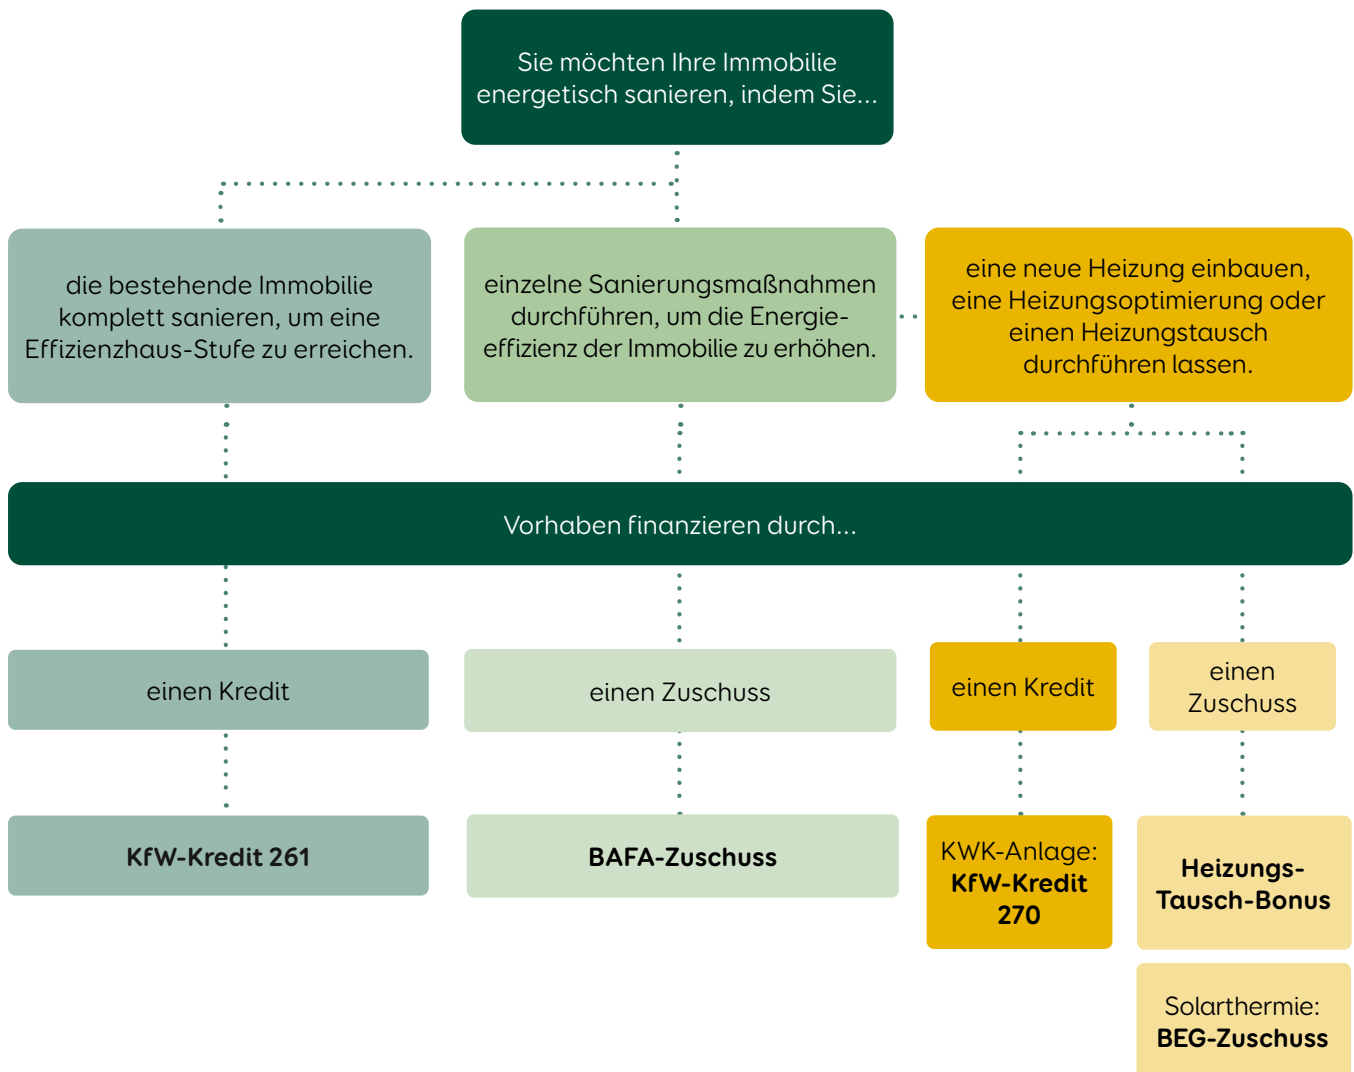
Sie möchten Ihre Immobilie energetisch sanieren, indem Sie...

die bestehende Immobilie komplett sanieren, um eine Effizienzhaus-Stufe zu erreichen.

einzelne Sanierungsmaßnahmen durchführen, um die Energieeffizienz der Immobilie zu erhöhen.

eine neue Heizung einbauen, eine Heizungsoptimierung oder einen Heizungstausch durchführen lassen.

Vorhaben finanzieren durch...

einen Kredit

einen Zuschuss

einen Kredit

einen Zuschuss

KfW-Kredit 261

BAFA-Zuschuss

KWK-Anlage: KfW-Kredit 270

Heizungs-Tausch-Bonus

Solarthermie: BEG-Zuschuss